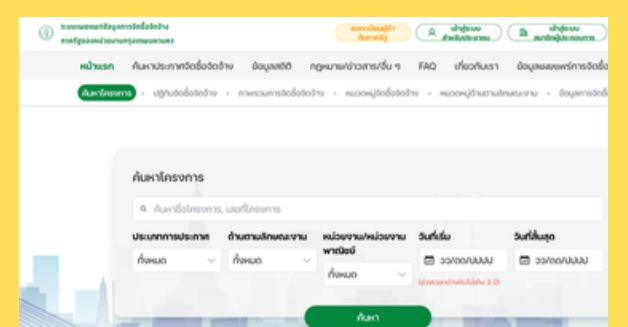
ระบบเผยแพร่ข้อมูลการจัดซื้อจัดจ้าง ภาครัฐของหน่วยงานกรุงเทพมหานคร

ลงทะเบียนผู้ค้ากับภาครัฐ

เข้าสู่ระบบ สำหรับประชาชน

เข้าสู่ระบบ สมาชิกผู้ประกอบการ

หน้าแรก ค้นหาประกาศจัดซื้อจัดจ้าง ข้อมูลสถิติ กฎหมาย/ข่าวสาร/อื่น ๆ FAQ เกี่ยวกับเรา ข้อมูลเผยแพร่การจัดซื้อ

ค้นหาโครงการ • ปฏิทินจัดซื้อจัดจ้าง • ภาพรวมการจัดซื้อจัดจ้าง • หมวดหมู่จัดซื้อจัดจ้าง • หมวดหมู่ด้านตามลักษณะงาน • ข้อมูลการจัดซื้อ

ค้นหาโครงการ

ค้นหาชื่อโครงการ, เลขที่โครงการ

| ประเภทการประกาศ | ด้านตามลักษณะงาน | หน่วยงาน/หน่วยงานพาณิชย์ | วันที่เริ่ม | วันที่สิ้นสุด |
|---|---|---|---|---|
| ทั้งหมด | ทั้งหมด | ทั้งหมด | วว/ดด/ปปปป | วว/ดด/ปปปป |

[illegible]

ค้นหา